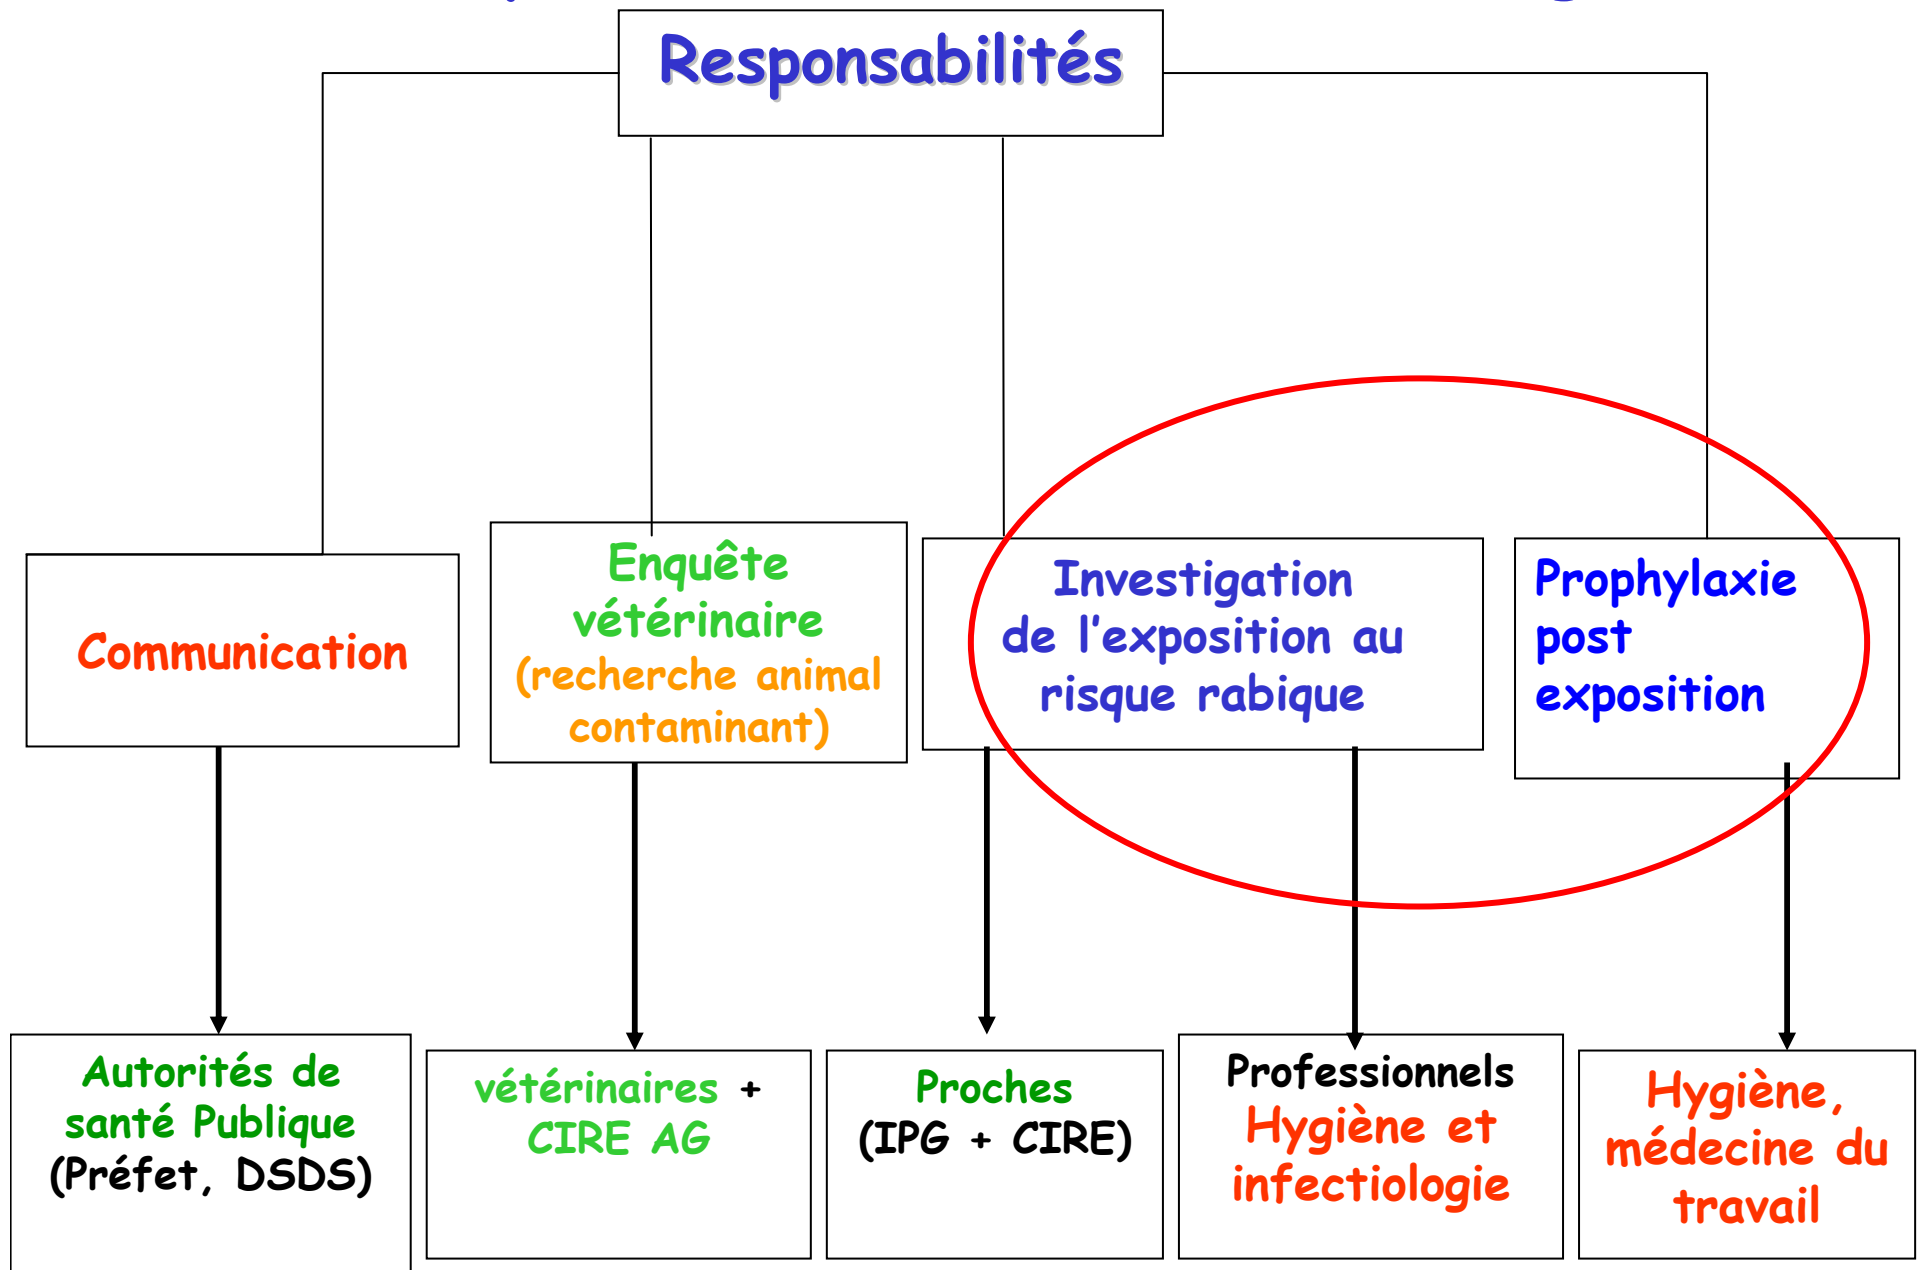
Responsabilités

Communication

Enquête vétérinaire (recherche animal contaminant)

Investigation de l'exposition au risque rabique

Prophylaxie post exposition

Autorités de santé Publique (Préfet, DSDS)

vétérinaires + CIRE AG

Proches (IPG + CIRE)

Professionnels Hygiène et infectiologie

Hygiène, médecine du travail